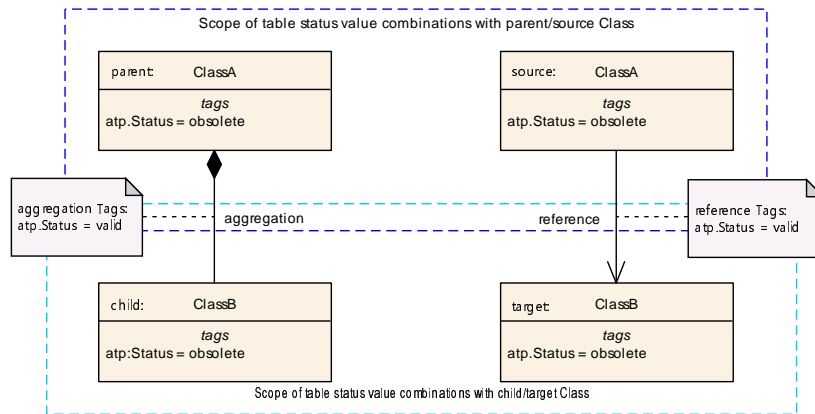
Scope of table status value combinations with parent/source Class

parent: ClassA
tags
atp.Status = obsolete

source: ClassA
tags
atp.Status = obsolete

aggregation Tags:
atp.Status = valid

aggregation

reference

reference Tags:
atp.Status = valid

child: ClassB
tags
atp:Status = obsolete

target: ClassB
tags
atp.Status = obsolete

Scope of table status value combinations with child/target Class